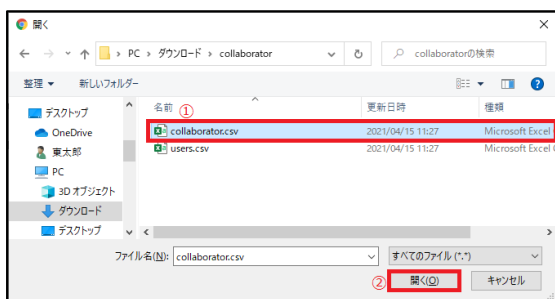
開く

PC > ダウンロード > collaborator

collaboratorの検索

整理 ▼ 新しいフォルダー

デスクトップ
OneDrive
東太郎
PC
3D オブジェクト
ダウンロード
デスクトップ

| 名前 ① | 更新日時 | 種類 |
|---|---|---|
| collaborator.csv | 2021/04/15 11:27 | Microsoft Excel |
| users.csv | 2021/04/15 11:27 | Microsoft Excel C |

ファイル名(N): collaborator.csv
すべてのファイル (*.*)

② 開く(O) キャンセル